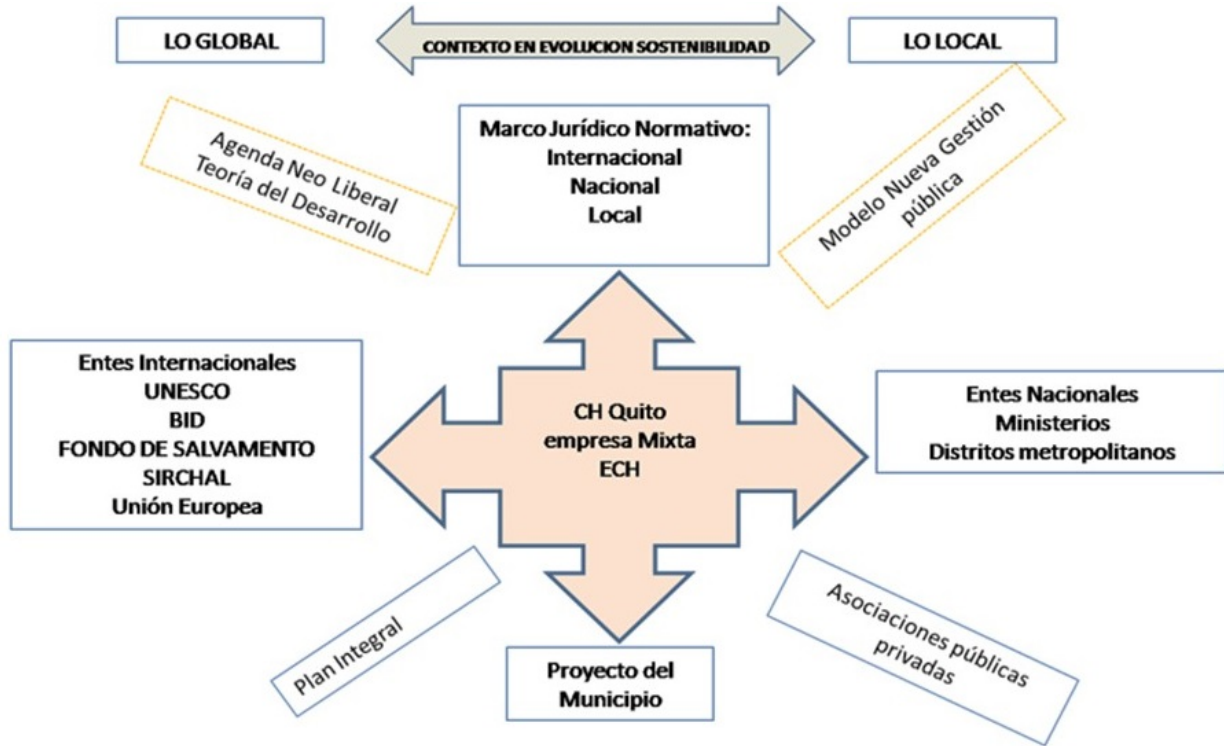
LO GLOBAL

CONTEXTO EN EVOLUCION SOSTENIBILIDAD

LO LOCAL

Agenda Neo Liberal
Teoría del Desarrollo

Marco Jurídico Normativo:
Internacional
Nacional
Local

Modelo Nueva Gestión pública

Entes Internacionales
UNESCO
BID
FONDO DE SALVAMENTO
SIRCHAL
Unión Europea

CH Quito
empresa Mixta
ECH

Entes Nacionales
Ministerios
Distritos metropolitanos

Plan Integral

Proyecto del Municipio

Asociaciones públicas privadas